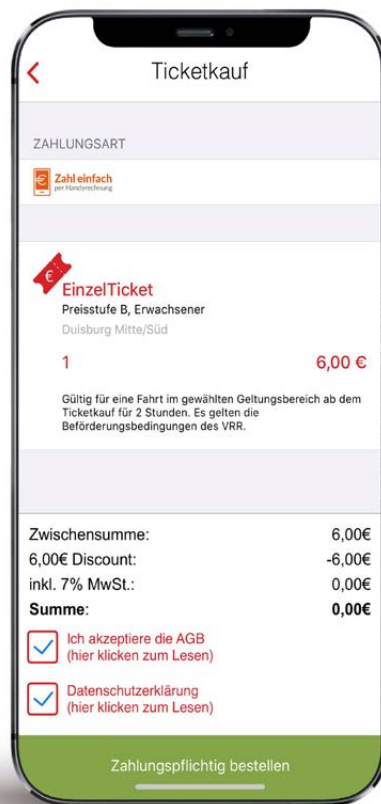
<
Ticketkauf

ZAHLUNGSART

Zahl einfach
per Handyrechnung

€
EinzelTicket
Preisstufe B, Erwachsener
Duisburg Mitte/Süd

1
6,00 €

Gültig für eine Fahrt im gewählten Geltungsbereich ab dem Ticketkauf für 2 Stunden. Es gelten die Beförderungsbedingungen des VRR.

| | |
|---|---|
| Zwischensumme: | 6,00€ |
| 6,00€ Discount: | -6,00€ |
| inkl. 7% MwSt.: | 0,00€ |
| **Summe:** | **0,00€** |

Ich akzeptiere die AGB
(hier klicken zum Lesen)

Datenschutzerklärung
(hier klicken zum Lesen)

Zahlungspflichtig bestellen